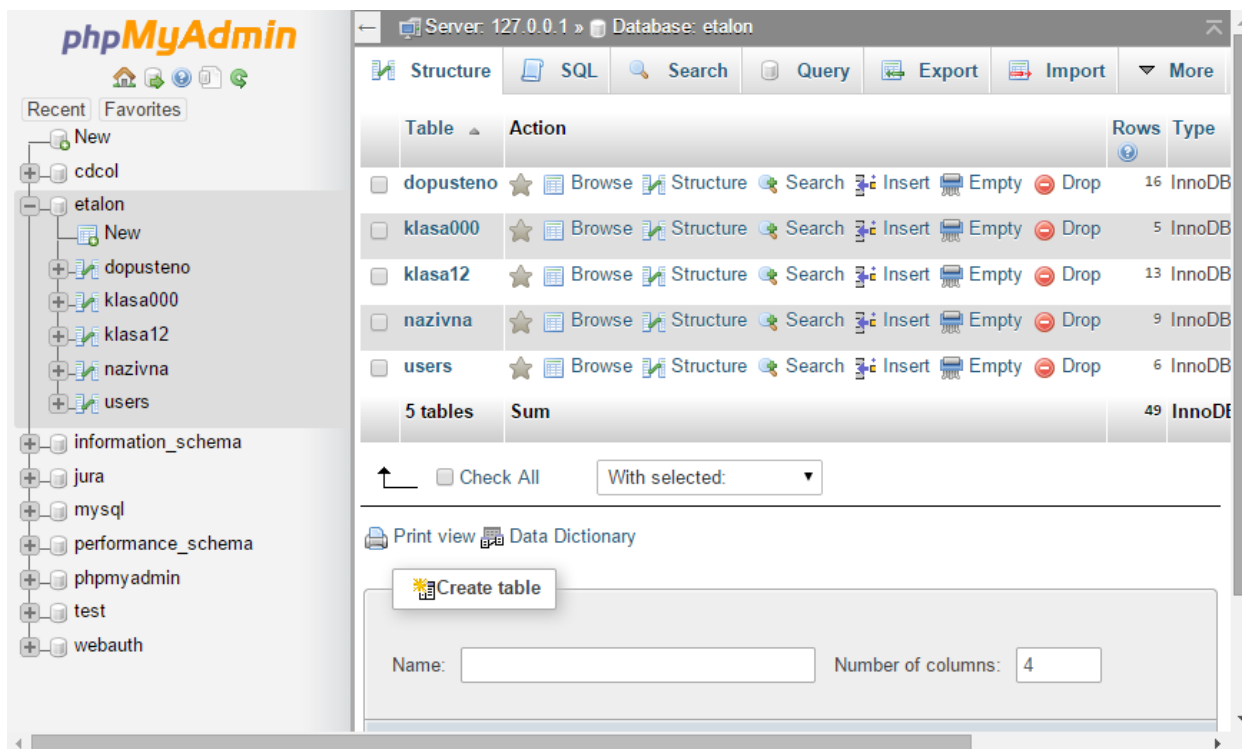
phpMyAdmin

Recent Favorites

New
cdcol
etalon
New
dopusteno
klasa000
klasa12
nazivna
users
information_schema
jura
mysql
performance_schema
phpmyadmin
test
webauth

Server: 127.0.0.1 » Database: etalon

Structure SQL Search Query Export Import More

| | Table | Action | Rows | Type |
|---|---|---|---|---|
| | dopusteno | Browse Structure Search Insert Empty Drop | 16 | InnoDB |
| | klasa000 | Browse Structure Search Insert Empty Drop | 5 | InnoDB |
| | klasa12 | Browse Structure Search Insert Empty Drop | 13 | InnoDB |
| | nazivna | Browse Structure Search Insert Empty Drop | 9 | InnoDB |
| | users | Browse Structure Search Insert Empty Drop | 6 | InnoDB |
| | 5 tables | Sum | 49 | InnoDE |

Check All With selected:

Print view Data Dictionary

Create table

Name: Number of columns: 4